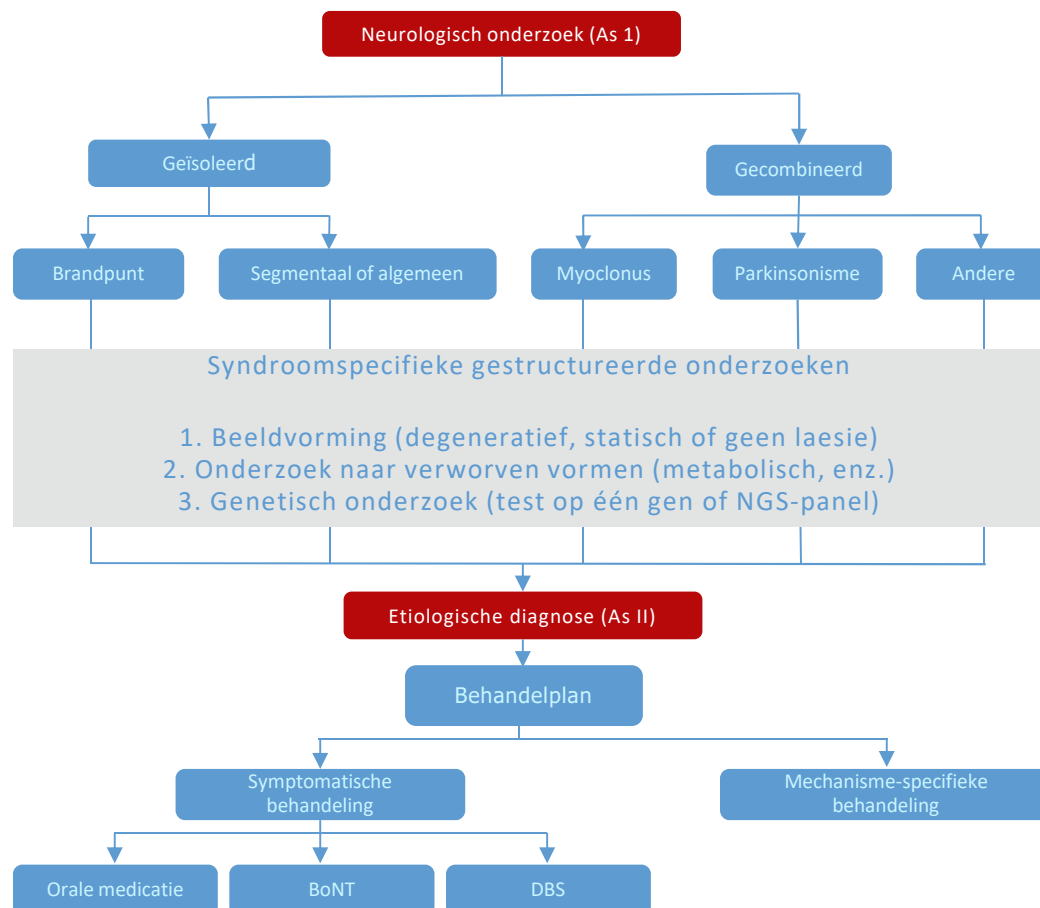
Neurologisch onderzoek (As 1)

Geïsoleerd

Gecombineerd

Brandpunt

Segmentaal of algemeen

Myoclonus

Parkinsonisme

Andere

Syndroomspecifieke gestructureerde onderzoeken

1. Beeldvorming (degeneratief, statisch of geen laesie)
2. Onderzoek naar verworven vormen (metabolisch, enz.)
3. Genetisch onderzoek (test op één gen of NGS-panel)

Etiologische diagnose (As II)

Behandelplan

Symptomatische behandeling

Mechanisme-specifieke behandeling

Orale medicatie

BoNT

DBS